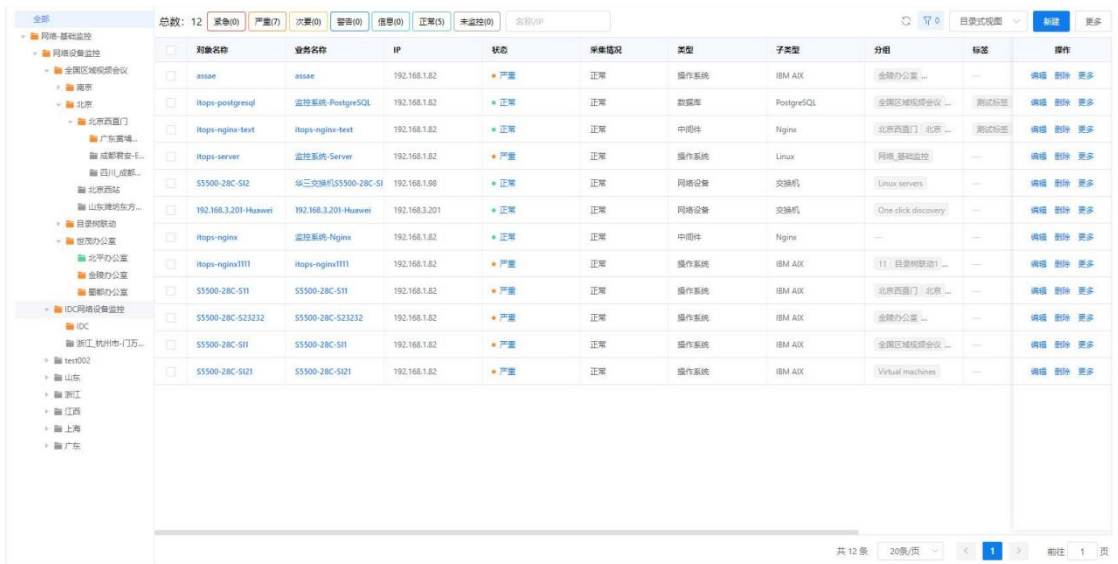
全部
网络-基础监控
网络设备监控
全国区域视频会议
南京
北京
北京西直门
广东黄埔...
成都君安-E...
四川_成都...
北京西站
山东潍坊东方...
目录树联动
世茂办公室
北平办公室
金陵办公室
蜀都办公室
IDC网络设备监控
IDC
浙江_杭州市-门万...
test002
山东
浙江
江西
上海
广东

总数: 12 紧急(0) 严重(7) 次要(0) 警告(0) 信息(0) 正常(5) 未监控(0) 名称/IP

0 目录式视图 新建 更多

| | 对象名称 | 业务名称 | IP | 状态 | 采集情况 | 类型 | 子类型 | 分组 | 标签 | 操作 |
|---|---|---|---|---|---|---|---|---|---|---|
| | assae | assae | 192.168.1.82 | 严重 | 正常 | 操作系统 | IBM AIX | 金陵办公室 ... | — | 编辑 删除 更多 |
| | itops-postgresql | 监控系统-PostgreSQL | 192.168.1.82 | 正常 | 正常 | 数据库 | PostgreSQL | 全国区域视频会议 ... | 测试标签 | 编辑 删除 更多 |
| | itops-nginx-text | itops-nginx-text | 192.168.1.82 | 正常 | 正常 | 中间件 | Nginx | 北京西直门 北京 ... | 测试标签 | 编辑 删除 更多 |
| | itops-server | 监控系统-Server | 192.168.1.82 | 严重 | 正常 | 操作系统 | Linux | 网络_基础监控 | — | 编辑 删除 更多 |
| | S5500-28C-SI2 | 华三交换机S5500-28C-SI | 192.168.1.98 | 正常 | 正常 | 网络设备 | 交换机 | Linux servers | — | 编辑 删除 更多 |
| | 192.168.3.201-Huawei | 192.168.3.201-Huawei | 192.168.3.201 | 正常 | 正常 | 网络设备 | 交换机 | One click discovery | — | 编辑 删除 更多 |
| | itops-nginx | 监控系统-Nginx | 192.168.1.82 | 正常 | 正常 | 中间件 | Nginx | — | — | 编辑 删除 更多 |
| | itops-nginx1111 | itops-nginx1111 | 192.168.1.82 | 严重 | 正常 | 操作系统 | IBM AIX | 11 目录树联动1 ... | — | 编辑 删除 更多 |
| | S5500-28C-S11 | S5500-28C-S11 | 192.168.1.82 | 严重 | 正常 | 操作系统 | IBM AIX | 北京西直门 北京 ... | — | 编辑 删除 更多 |
| | S5500-28C-S23232 | S5500-28C-S23232 | 192.168.1.82 | 严重 | 正常 | 操作系统 | IBM AIX | 金陵办公室 ... | — | 编辑 删除 更多 |
| | S5500-28C-SI1 | S5500-28C-SI1 | 192.168.1.82 | 严重 | 正常 | 操作系统 | IBM AIX | 全国区域视频会议 ... | — | 编辑 删除 更多 |
| | S5500-28C-SI21 | S5500-28C-SI21 | 192.168.1.82 | 严重 | 正常 | 操作系统 | IBM AIX | Virtual machines | — | 编辑 删除 更多 |

共 12 条 20条/页 1 前往 1 页